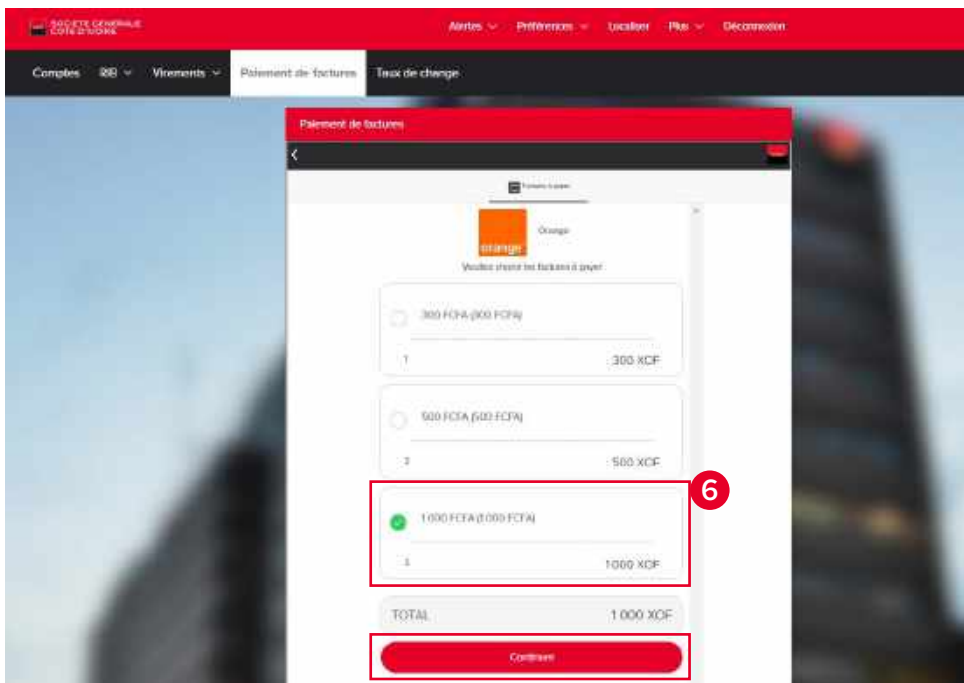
SOCIETE GENERALE
COTE D'IVOIRE

Alertes
Préférences
Localiser
Plus
Déconnexion

Comptes
BB
Virements
Paiement de factures
Taux de change

Paiement de factures

Factures à payer

orange

Orange

Veuillez choisir les factures à payer

300 FCFA (300 FCFA)
1
300 XCF

500 FCFA (500 FCFA)
2
500 XCF

6

1 000 FCFA (1 000 FCFA)
3
1000 XCF

TOTAL
1 000 XOF

Continuer